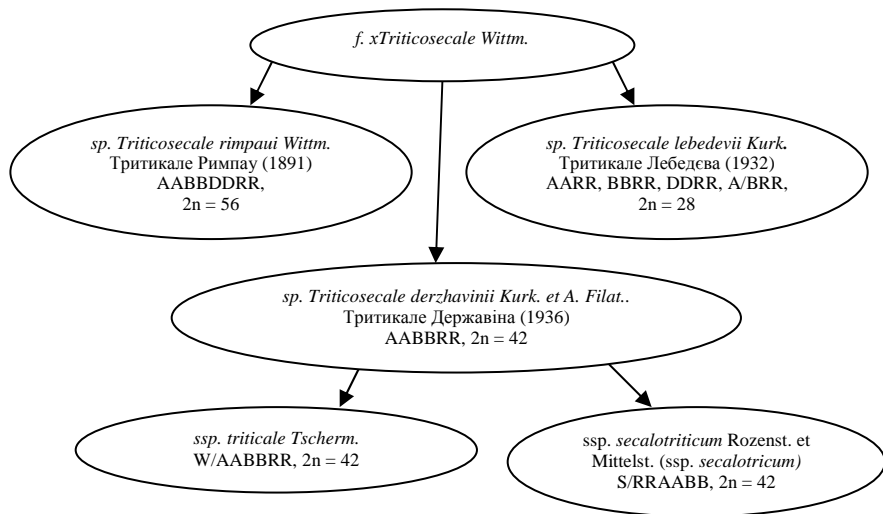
f. xTriticosecale Wittm.

sp. Triticosecale rimpaui Wittm.
Тритикале Римпау (1891)
AABBDDRR,
2n = 56

sp. Triticosecale lebedevii Kurk.
Тритикале Лебедєва (1932)
AARR, BBRR, DDRR, A/BRR,
2n = 28

sp. Triticosecale derzhavinii Kurk. et A. Filat..
Тритикале Державіна (1936)
AABBRR, 2n = 42

ssp. triticale Tscherm.
W/AABBRR, 2n = 42

ssp. secalotriticum Rozenst. et Mittelst. (ssp. secalotricum)
S/RRAABB, 2n = 42